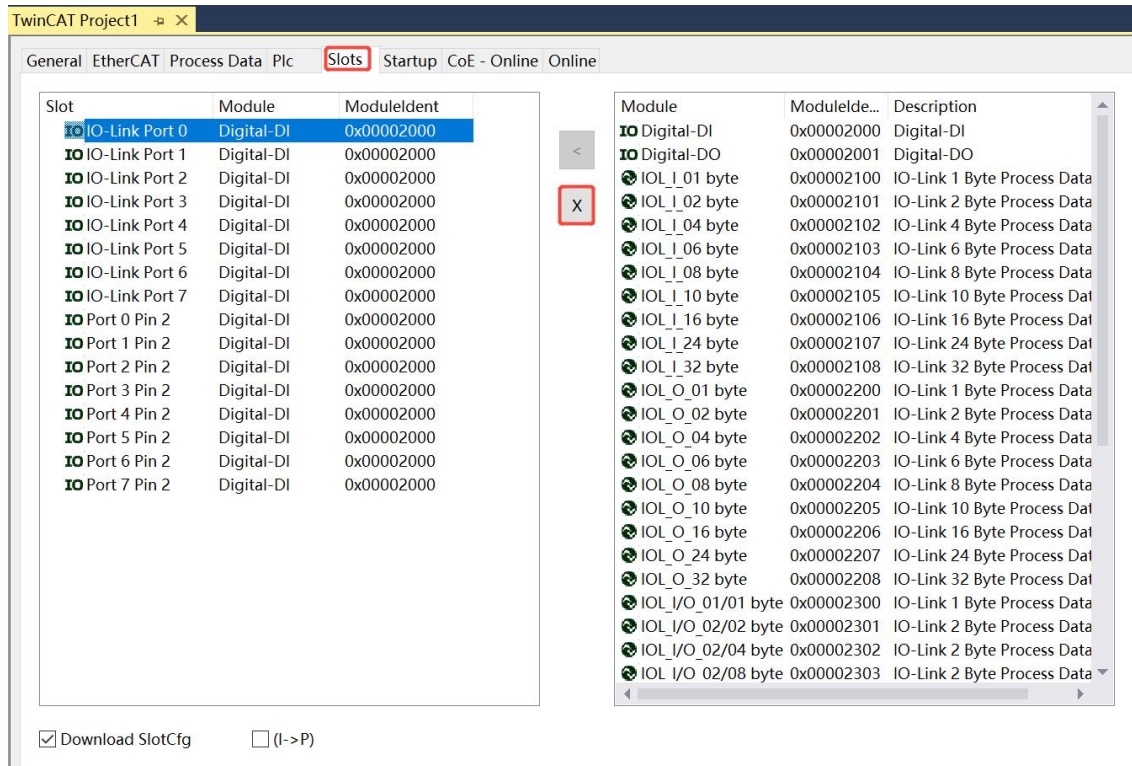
TwinCAT Project1 ⊕ ×

General EtherCAT Process Data Plc Slots Startup CoE - Online Online

| Slot | Module | ModuleIdent |
|---|---|---|
| IO IO-Link Port 0 | Digital-DI | 0x00002000 |
| IO IO-Link Port 1 | Digital-DI | 0x00002000 |
| IO IO-Link Port 2 | Digital-DI | 0x00002000 |
| IO IO-Link Port 3 | Digital-DI | 0x00002000 |
| IO IO-Link Port 4 | Digital-DI | 0x00002000 |
| IO IO-Link Port 5 | Digital-DI | 0x00002000 |
| IO IO-Link Port 6 | Digital-DI | 0x00002000 |
| IO IO-Link Port 7 | Digital-DI | 0x00002000 |
| IO Port 0 Pin 2 | Digital-DI | 0x00002000 |
| IO Port 1 Pin 2 | Digital-DI | 0x00002000 |
| IO Port 2 Pin 2 | Digital-DI | 0x00002000 |
| IO Port 3 Pin 2 | Digital-DI | 0x00002000 |
| IO Port 4 Pin 2 | Digital-DI | 0x00002000 |
| IO Port 5 Pin 2 | Digital-DI | 0x00002000 |
| IO Port 6 Pin 2 | Digital-DI | 0x00002000 |
| IO Port 7 Pin 2 | Digital-DI | 0x00002000 |

<

X

| Module | ModuleIde... | Description |
|---|---|---|
| IO Digital-DI | 0x00002000 | Digital-DI |
| IO Digital-DO | 0x00002001 | Digital-DO |
| IOL_I_01 byte | 0x00002100 | IO-Link 1 Byte Process Data |
| IOL_I_02 byte | 0x00002101 | IO-Link 2 Byte Process Data |
| IOL_I_04 byte | 0x00002102 | IO-Link 4 Byte Process Data |
| IOL_I_06 byte | 0x00002103 | IO-Link 6 Byte Process Data |
| IOL_I_08 byte | 0x00002104 | IO-Link 8 Byte Process Data |
| IOL_I_10 byte | 0x00002105 | IO-Link 10 Byte Process Dat |
| IOL_I_16 byte | 0x00002106 | IO-Link 16 Byte Process Dat |
| IOL_I_24 byte | 0x00002107 | IO-Link 24 Byte Process Dat |
| IOL_I_32 byte | 0x00002108 | IO-Link 32 Byte Process Dat |
| IOL_O_01 byte | 0x00002200 | IO-Link 1 Byte Process Data |
| IOL_O_02 byte | 0x00002201 | IO-Link 2 Byte Process Data |
| IOL_O_04 byte | 0x00002202 | IO-Link 4 Byte Process Data |
| IOL_O_06 byte | 0x00002203 | IO-Link 6 Byte Process Data |
| IOL_O_08 byte | 0x00002204 | IO-Link 8 Byte Process Data |
| IOL_O_10 byte | 0x00002205 | IO-Link 10 Byte Process Dat |
| IOL_O_16 byte | 0x00002206 | IO-Link 16 Byte Process Dat |
| IOL_O_24 byte | 0x00002207 | IO-Link 24 Byte Process Dat |
| IOL_O_32 byte | 0x00002208 | IO-Link 32 Byte Process Dat |
| IOL_I/O_01/01 byte | 0x00002300 | IO-Link 1 Byte Process Data |
| IOL_I/O_02/02 byte | 0x00002301 | IO-Link 2 Byte Process Data |
| IOL_I/O_02/04 byte | 0x00002302 | IO-Link 2 Byte Process Data |
| IOL_I/O_02/08 byte | 0x00002303 | IO-Link 2 Byte Process Data |

Download SlotCfg (I->P)